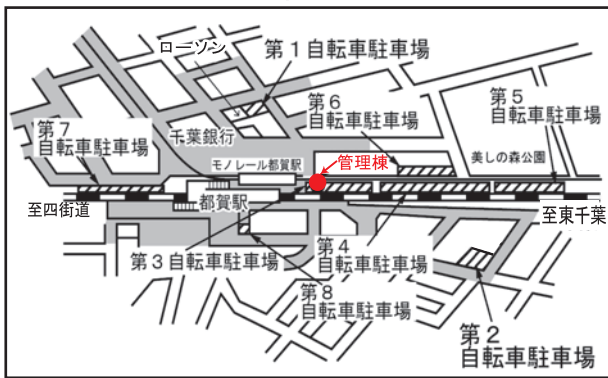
ローソン
第１自転車駐車場
第６
自転車駐車場
第５
自転車駐車場
第７
自転車駐車場
千葉銀行
モノレール都賀駅
管理棟
美しの森公園
至四街道
都賀駅
至東千葉
第３自転車駐車場
第４
自転車駐車場
第８
自転車駐車場
第２
自転車駐車場